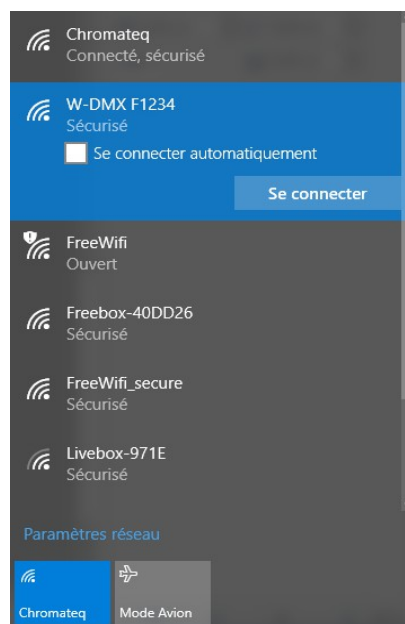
Chromateq
Connecté, sécurisé

W-DMX F1234
Sécurisé

Se connecter automatiquement

Se connecter

FreeWifi
Ouvert

Freebox-40DD26
Sécurisé

FreeWifi_secure
Sécurisé

Livebox-971E
Sécurisé

Paramètres réseau

Chromateq

Mode Avion